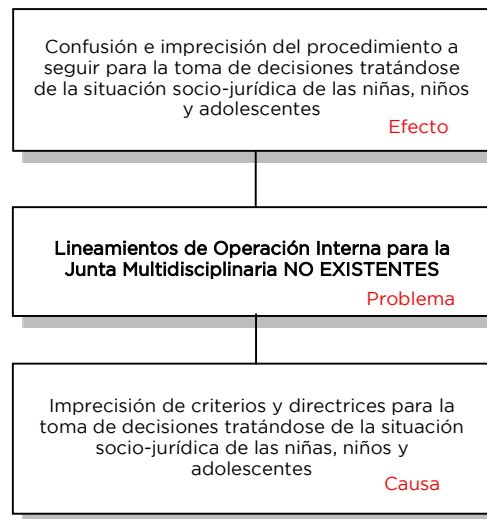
Confusión e imprecisión del procedimiento a seguir para la toma de decisiones tratándose de la situación socio-jurídica de las niñas, niños y adolescentes

Efecto

Lineamientos de Operación Interna para la Junta Multidisciplinaria NO EXISTENTES

Problema

Imprecisión de criterios y directrices para la toma de decisiones tratándose de la situación socio-jurídica de las niñas, niños y adolescentes

Causa